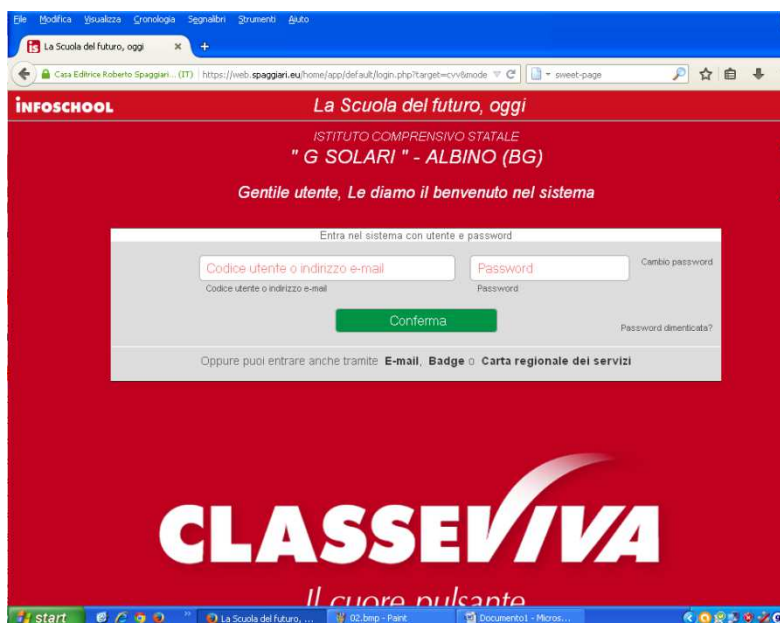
File Modifica Visualizza Cronologia Segnalibri Strumenti Aiuto

La Scuola del futuro, oggi ×

Casa Editrice Roberto Spaggiari... (IT) https://web.spaggiari.eu/home/app/default/login.php?target=cvv&mode sweet-page

INFOSCHOOL La Scuola del futuro, oggi

ISTITUTO COMPRENSIVO STATALE
" G SOLARI " - ALBINO (BG)

Gentile utente, Le diamo il benvenuto nel sistema

Entra nel sistema con utente e password

Codice utente o indirizzo e-mail
Codice utente o indirizzo e-mail

Password
Password

Cambio password

Conferma

Password dimenticata?

Oppure puoi entrare anche tramite E-mail, Badge o Carta regionale dei servizi

CLASSEVIVA

Il cuore pulsante

start La Scuola del futuro, ... 02.bmp - Paint Documento1 - Micros...